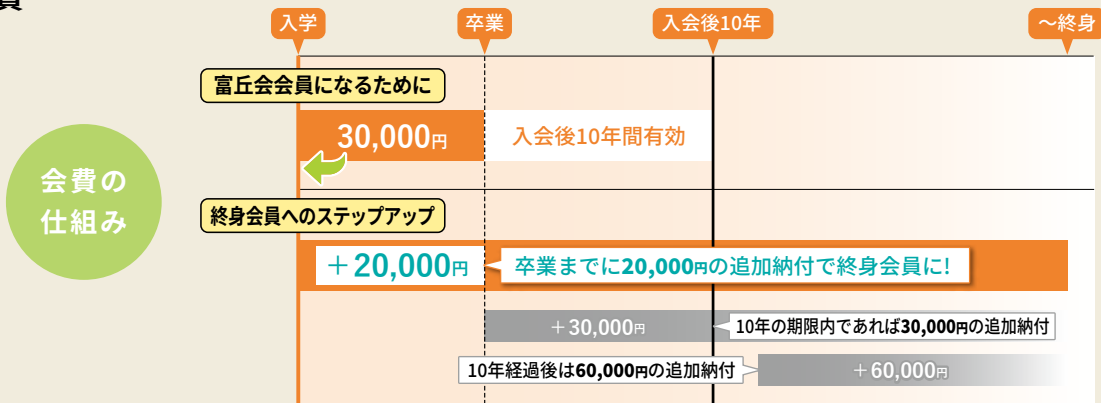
費

入学

卒業

入会後10年

～終身

会費の仕組み

富丘会会員になるために

30,000円

入会後10年間有効

終身会員へのステップアップ

＋20,000円

卒業までに20,000円の追加納付で終身会員に!

＋30,000円

10年の期限内であれば30,000円の追加納付

10年経過後は60,000円の追加納付

＋60,000円